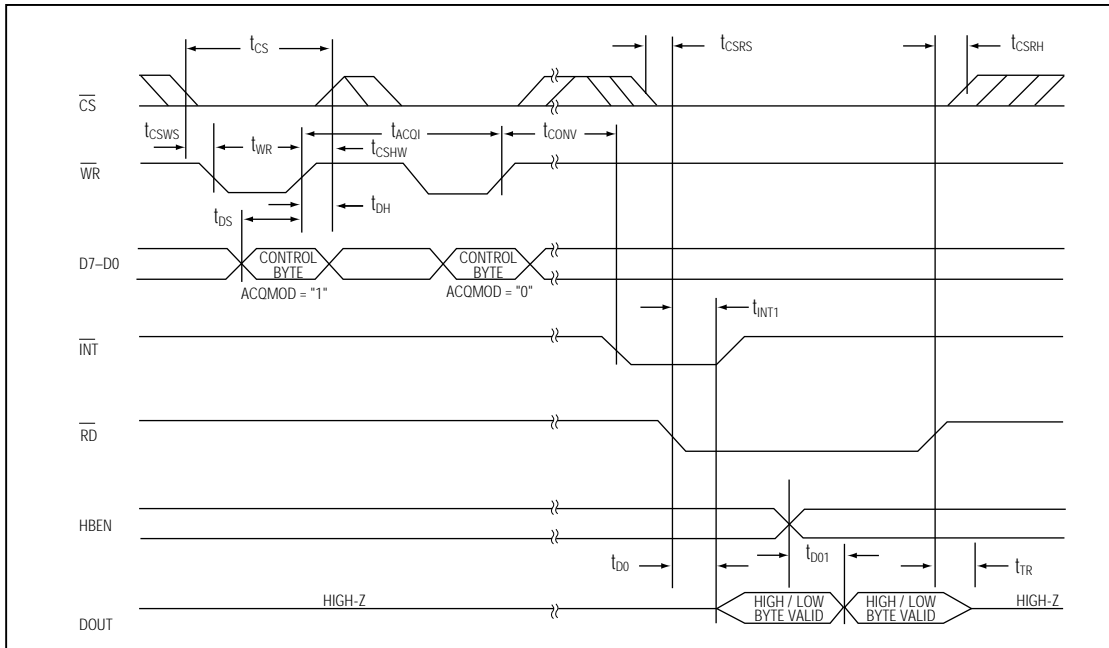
$t_{CS}$

$t_{CSRS}$

$t_{CSRH}$

$\overline{CS}$

$t_{CSWS}$

$t_{WR}$

$t_{ACQI}$

$t_{CONV}$

$t_{CSHW}$

$\overline{WR}$

$t_{DH}$

$t_{DS}$

D7–D0

CONTROL BYTE

CONTROL BYTE

ACQMOD = "1"

ACQMOD = "0"

$t_{INT1}$

$\overline{INT}$

$\overline{RD}$

HBEN

$t_{D0}$

$t_{D01}$

$t_{TR}$

HIGH-Z

HIGH / LOW BYTE VALID

HIGH / LOW BYTE VALID

HIGH-Z

DOUT